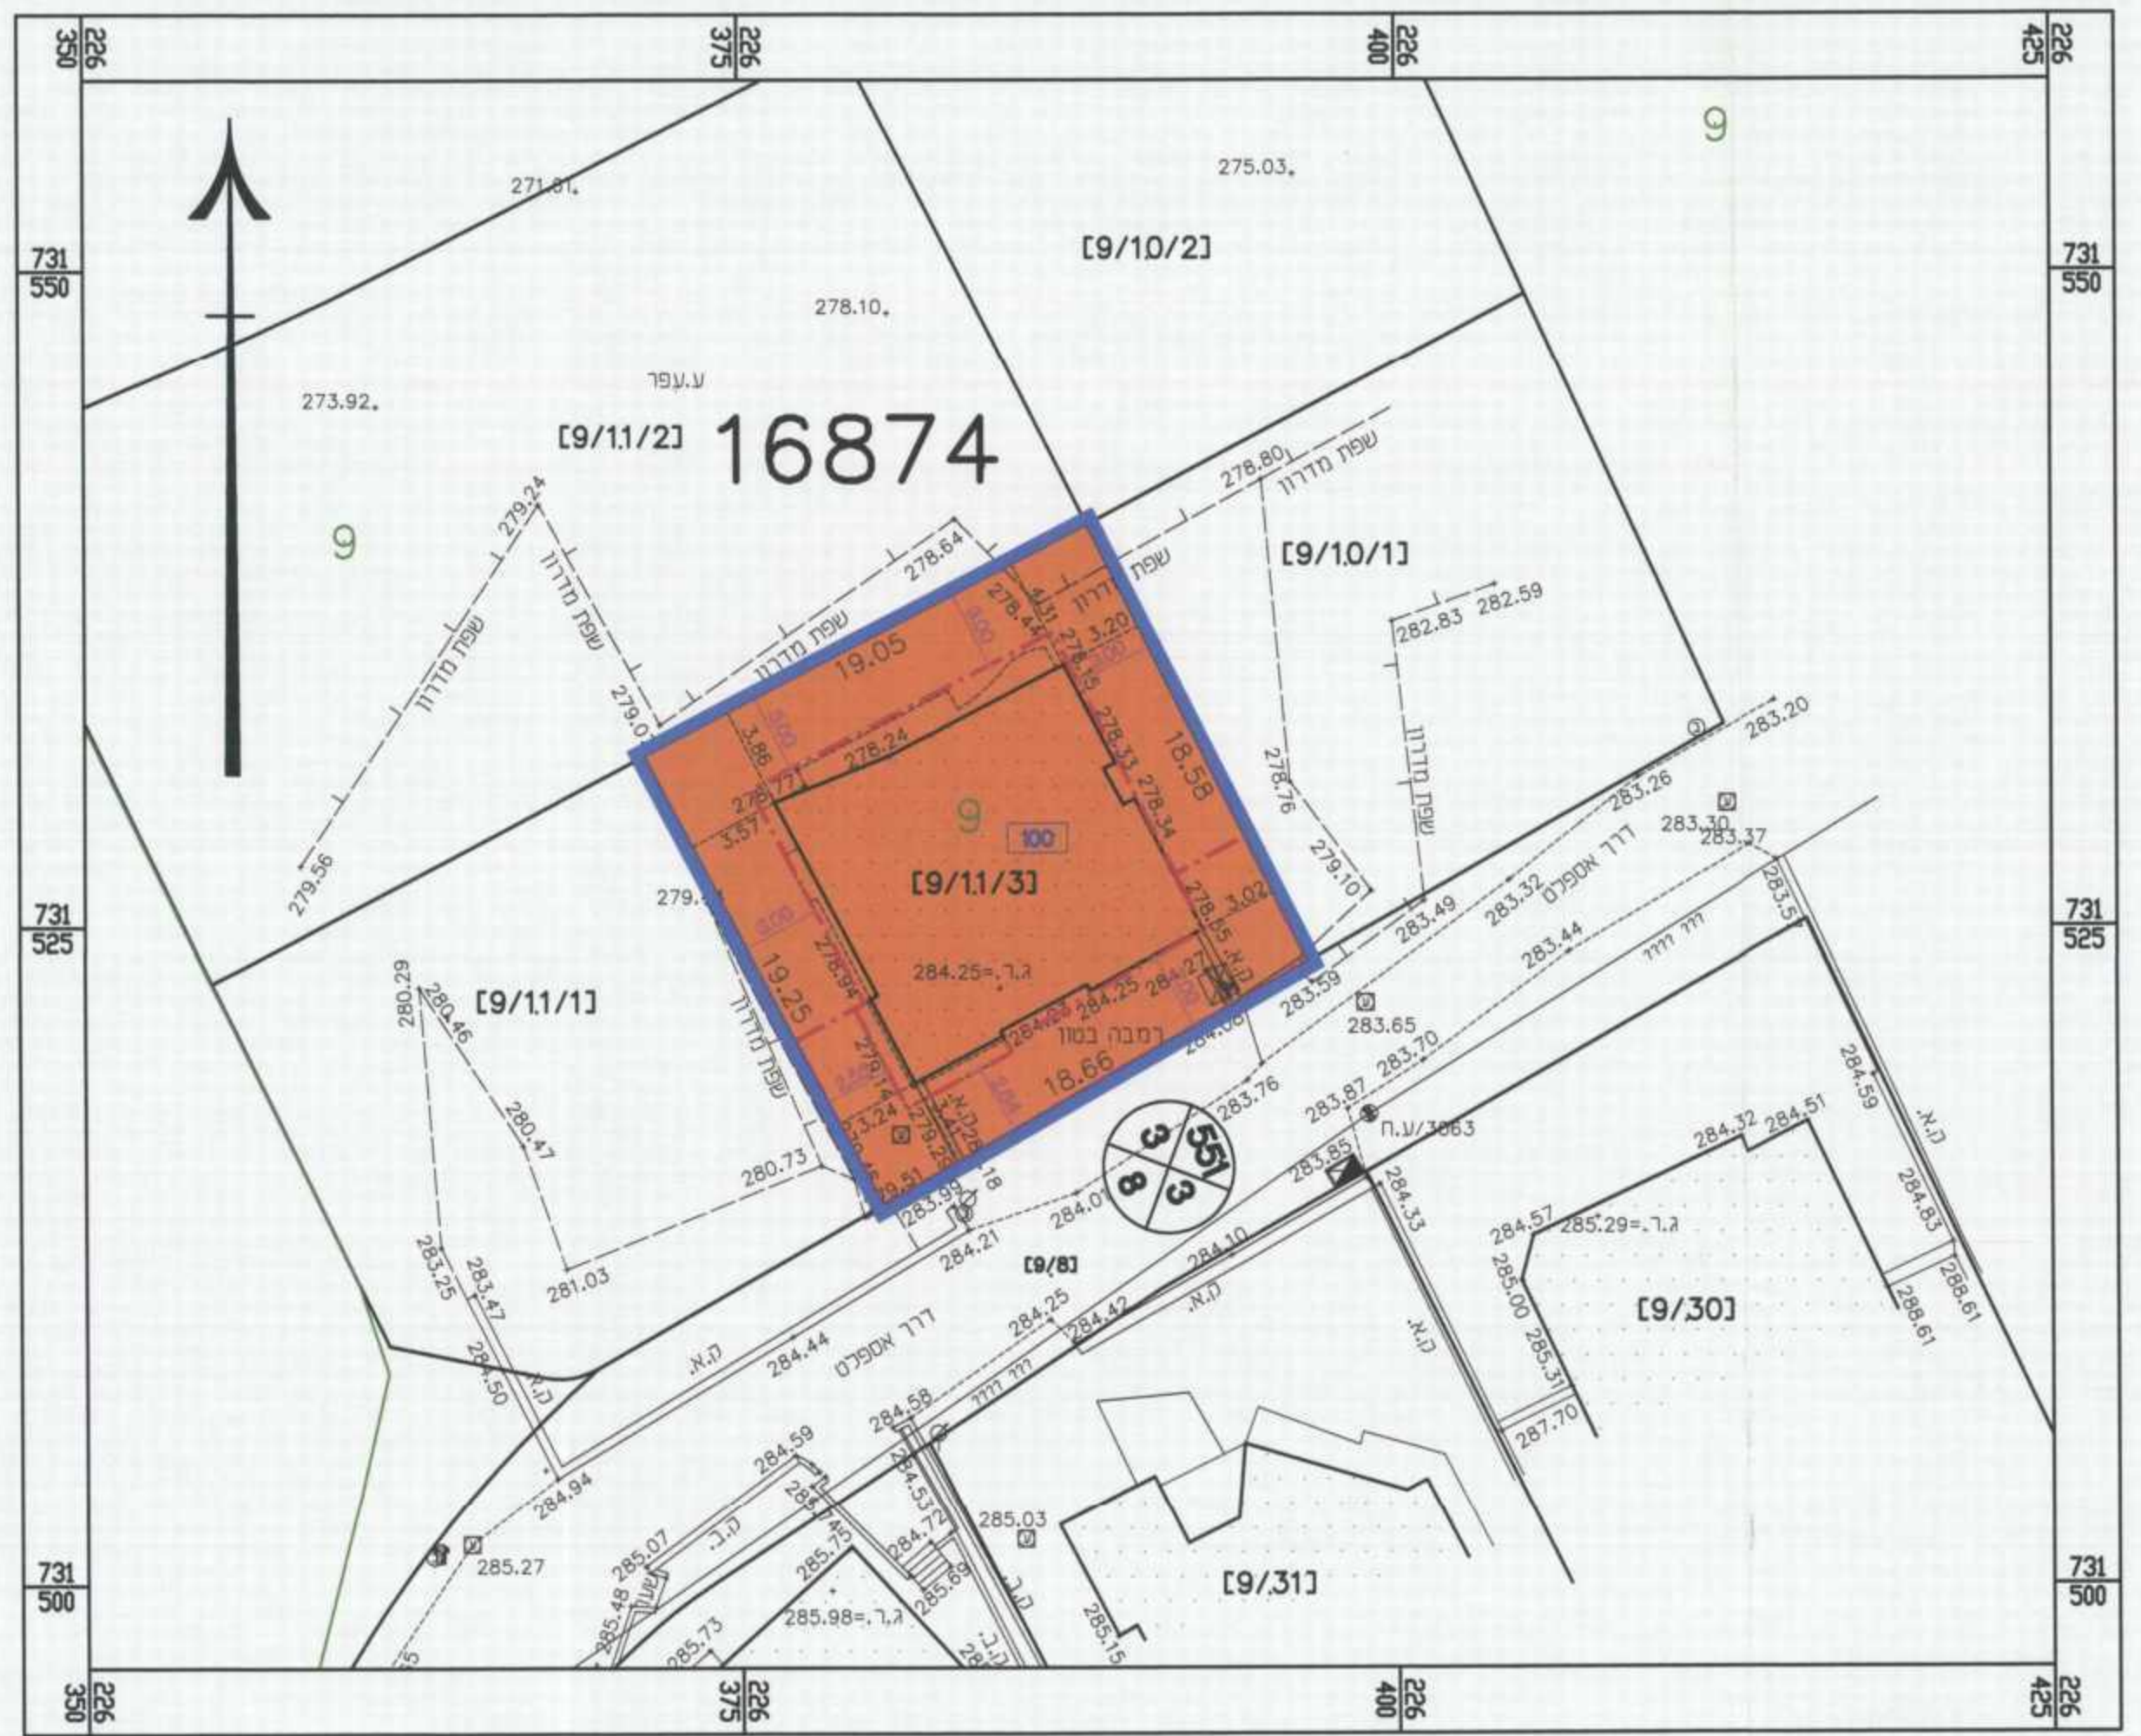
226
350
226
375
226
400
226
425

731
550
731
525
731
500

731
550
731
525
731
500

9
275.03
271.01
[9/1.0/2]
278.10
ע.עפר
273.92
[9/1.1/2]
16874
278.80
שפת מדרון
9
279.24
שפת מדרון
שפת מדרון
278.64
[9/1.0/1]
שפת
מדרון
4.31
278.44
3.20
282.83
282.59
19.05
278.15
שפת מדרון
279.0
278.24
3.88
278.33
18.58
278.76
שפת מדרון
283.20
278.77
9
100
278.34
283.26
283.30
283.37
3.57
[9/1.1/3]
279.10
דרך אספלט
279.56
279.
3.02
278.85
283.49
283.32
283.5
283.44
278.94
ג.ר.=284.25
284.27
ג.א.
19.25
284.25
283.59
284.26
רמבה בטון
280.29
280.46
[9/1.1/1]
279.14
284.08
283.65
283.70
18.66
283.76
280.47
3.24
3.41
279.29
ג.א.
283.87
551
3
3
8
ח.ע/3063
284.59
280.73
279.51
283.99
18
283.85
284.32
284.51
284.33
284.01
284.57
ג.ר.=285.29
284.83
283.25
283.47
284.21
[9/8]
284.10
281.03
ג.א.
ג.א.
285.00
[9/30]
288.61
288.61
284.25
284.42
284.50
ג.א.
284.44
דרך אספלט
285.31
287.70
284.58
284.59
284.53
284.94
285.03
285.27
285.07
285.75
284.72
ג.ב.
285.69
[9/31]
285.48
285.98=.ג.ר
285.73
285.15